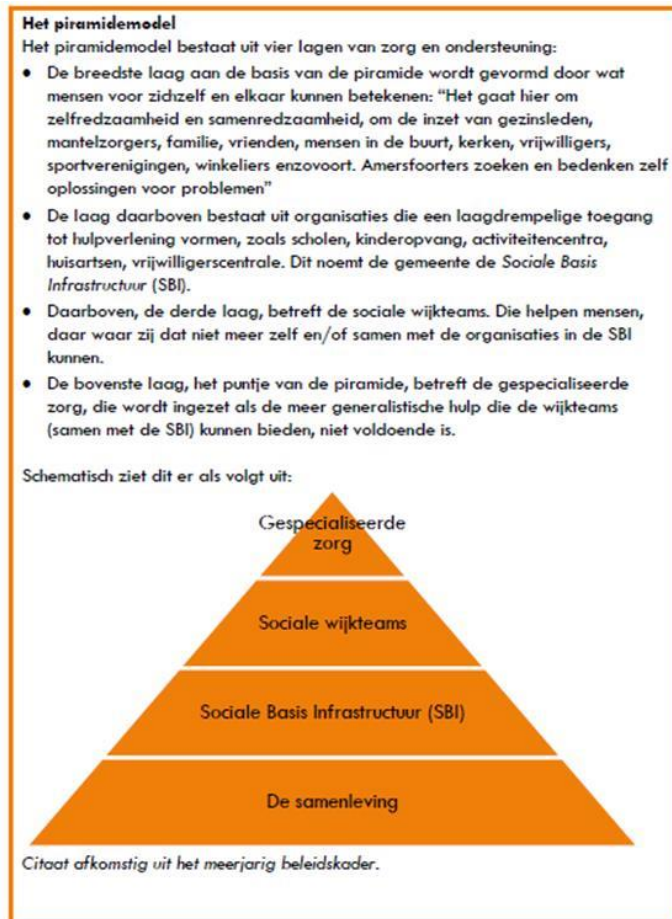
**Het piramidemodel**
Het piramidemodel bestaat uit vier lagen van zorg en ondersteuning:

- De breedste laag aan de basis van de piramide wordt gevormd door wat mensen voor zichzelf en elkaar kunnen betekenen: "Het gaat hier om zelfredzaamheid en samenredzaamheid, om de inzet van gezinsleden, mantelzorgers, familie, vrienden, mensen in de buurt, kerken, vrijwilligers, sportverenigingen, winkeliers enzovoort. Amersfoorters zoeken en bedenken zelf oplossingen voor problemen"
- De laag daarboven bestaat uit organisaties die een laagdrempelige toegang tot hulpverlening vormen, zoals scholen, kinderopvang, activiteitencentra, huisartsen, vrijwilligerscentrale. Dit noemt de gemeente de *Sociale Basis Infrastructuur* (SBI).
- Daarboven, de derde laag, betreft de sociale wijkteams. Die helpen mensen, daar waar zij dat niet meer zelf en/of samen met de organisaties in de SBI kunnen.
- De bovenste laag, het puntje van de piramide, betreft de gespecialiseerde zorg, die wordt ingezet als de meer generalistische hulp die de wijkteams (samen met de SBI) kunnen bieden, niet voldoende is.

Schematisch ziet dit er als volgt uit:

Gespecialiseerde zorg

Sociale wijkteams

Sociale Basis Infrastructuur (SBI)

De samenleving

*Citaat afkomstig uit het meerjarig beleidskader.*